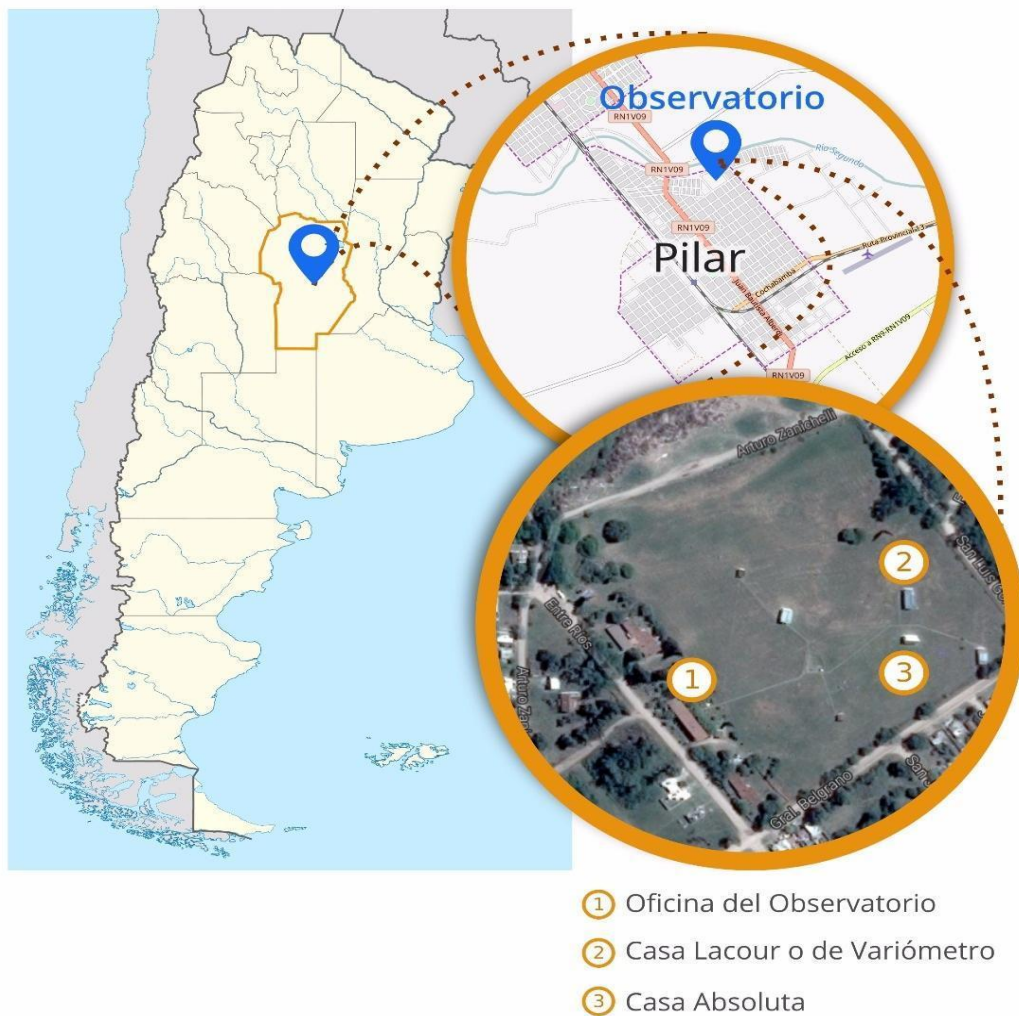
Observatorio

RN1V09

RN1V09

Río Segundo

RN1V09

Pilar

Ruta Provincial 13

Cochabamba

Juan Bautista Alberdi

Acceso a RN9 RN1V09

RN1V09

Arturo Zanichelli

2

San Luis

Entre Ríos

1

3

Arturo Zanichelli

Gral. Belgrano

① Oficina del Observatorio

② Casa Lacour o de Variómetro

③ Casa Absoluta